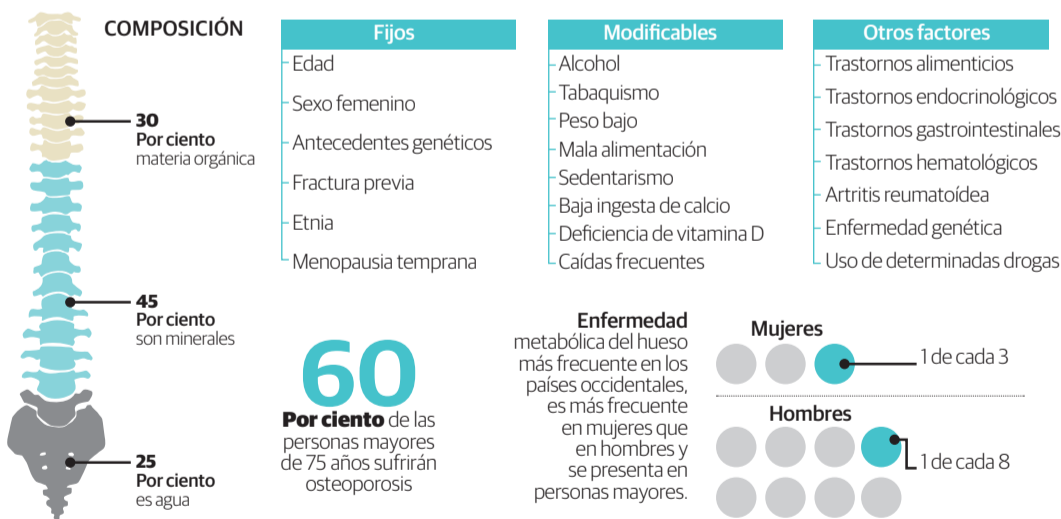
COMPOSICIÓN

30
Por ciento
materia orgánica

45
Por ciento
son minerales

25
Por ciento
es agua

| Fijos | Modificables | Otros factores |
|---|---|---|
| Edad | Alcohol | Trastornos alimenticios |
| Sexo femenino | Tabaquismo | Trastornos endocrinológicos |
| Antecedentes genéticos | Peso bajo | Trastornos gastrointestinales |
| Fractura previa | Mala alimentación | Trastornos hematológicos |
| Etnia | Sedentarismo | Artritis reumatoídea |
| Menopausia temprana | Baja ingesta de calcio | Enfermedad genética |
| | Deficiencia de vitamina D | Uso de determinadas drogas |
| | Caídas frecuentes | |

60
Por ciento de las personas mayores de 75 años sufrirán osteoporosis

Enfermedad metabólica del hueso más frecuente en los países occidentales, es más frecuente en mujeres que en hombres y se presenta en personas mayores.

Mujeres
1 de cada 3

Hombres
1 de cada 8